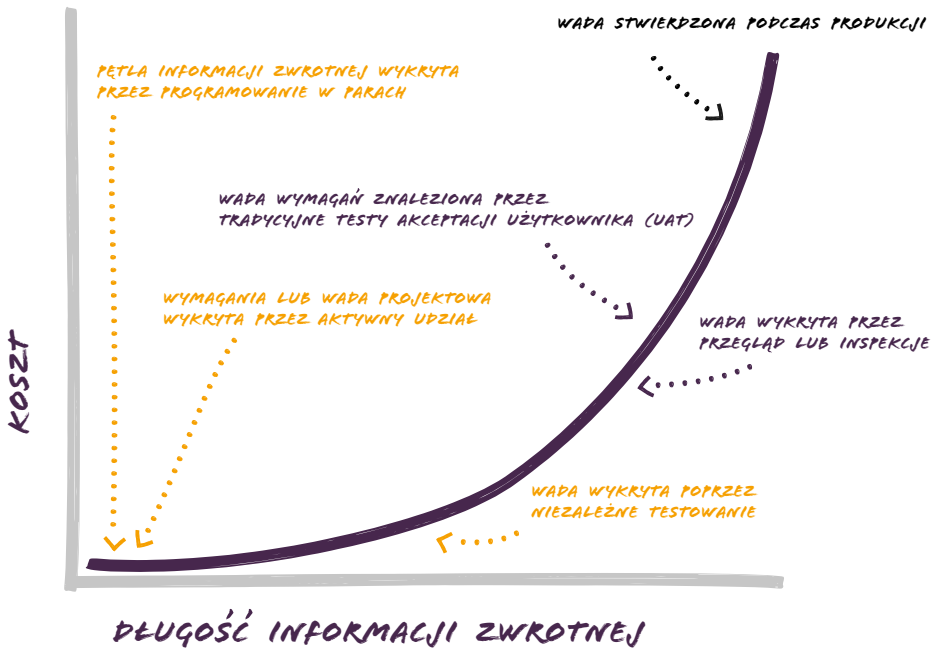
WADA STWIERDZONA PODCZAS PRODUKCJI

PĘTLA INFORMACJI ZWROTNEJ WYKRYTA PRZEZ PROGRAMOWANIE W PARACH

WADA WYMAGAŃ ZNALEZIONA PRZEZ TRADYCYJNE TESTY AKCEPTACJI UŻYTKOWNIKA (UAT)

WYMAGANIA LUB WADA PROJEKTOWA WYKRYTA PRZEZ AKTYWNY UDZIAŁ

WADA WYKRYTA PRZEZ PRZEGLĄD LUB INSPEKCJE

KOSZT

WADA WYKRYTA POPRZEZ NIEZALEŻNE TESTOWANIE

DŁUGOŚĆ INFORMACJI ZWROTNEJ